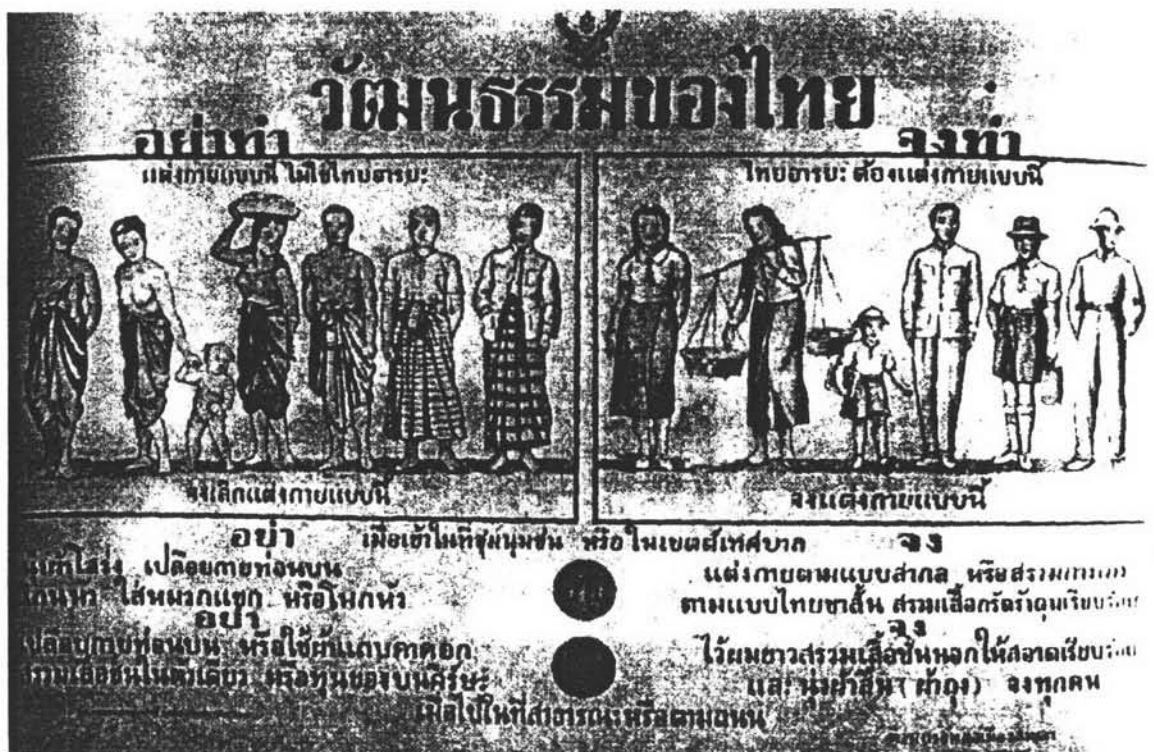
วัฒนธรรมของไทย

อย่าทำ

แต่งกายแบบนี้ ไม่ใช่ไทยอารยะ

จงเลิกแต่งกายแบบนี้

จงทำ

ไทยอารยะ ต้องแต่งกายแบบนี้

จงแต่งกายแบบนี้

อย่า เมื่อเข้าไปในที่ชุมนุมชน หรือ ในเขตเทศบาล จง

นุ่งกางเกง เปลือยกายท่อนบน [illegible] ใส่หมวกแขก หรือโพกหัว

แต่งกายตามแบบสากล หรือสวม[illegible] ตามแบบไทยชาตินิยม สวมเสื้อกระดุมเรียบร้อย

อย่า

เปลือยกายท่อนบน หรือใช้ผ้าแถบคาดอก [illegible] หรือทูนของบนศีรษะ

จง

ไว้ผมยาวสวมเสื้อชั้นนอกให้สอาดเรียบร้อย และสวมผ้าซิ่น (ผ้านุ่ง) จงทุกคน

เมื่อไปในที่สาธารณะหรือตามถนน

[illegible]